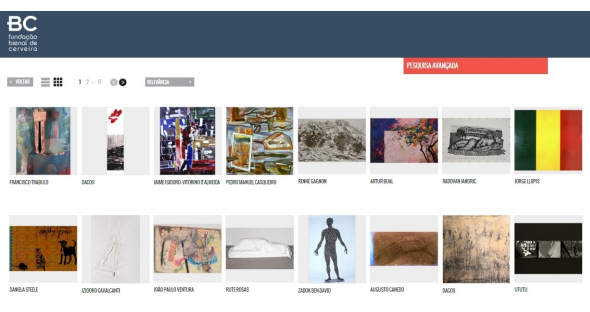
BC
fundação bienal de cerveira

PESQUISA AVANÇADA

« VOLTAR

1 2 ... 8

RELEVÂNCIA

FRANCISCO TRABULO

DACOS

JAIME EUSEBIO / VITORINO D'ALMEIDA

PEDRO MANUEL CASQUEIRO

RENHÉ GAGNON

ARTUR BUAL

RADOVAN JANEVIC

JORGE LLOPIS

DANIELA STEELE

IZIDORO CAVALCANTI

JOÃO PAULO VENTURA

RUTE ROSAS

ZADOK BEN DAVID

AUGUSTO CANEDO

DACOS

UTUTU